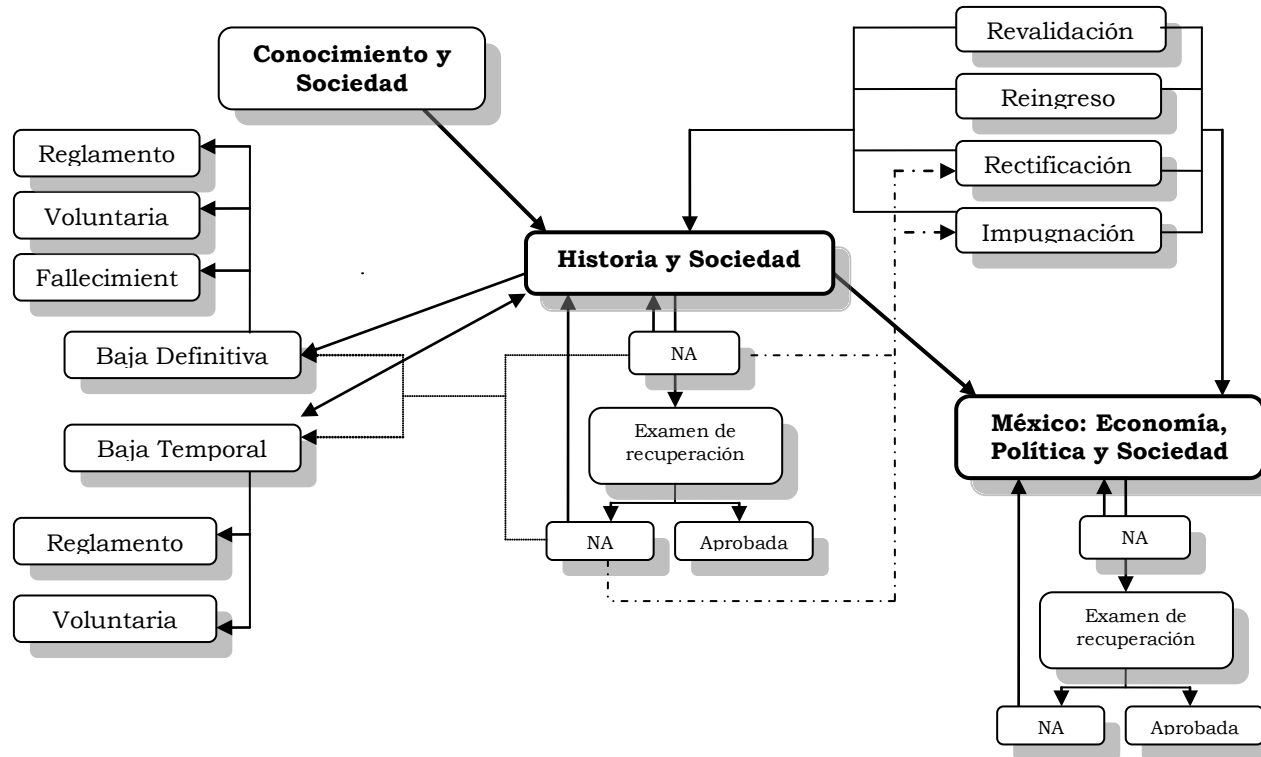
Conocimiento y Sociedad

Revalidación

Reingreso

Rectificación

Impugnación

Reglamento

Voluntaria

Fallecimient

Historia y Sociedad

Baja Definitiva

NA

Baja Temporal

Examen de recuperación

México: Economía, Política y Sociedad

Reglamento

NA

Aprobada

NA

Voluntaria

Examen de recuperación

NA

Aprobada